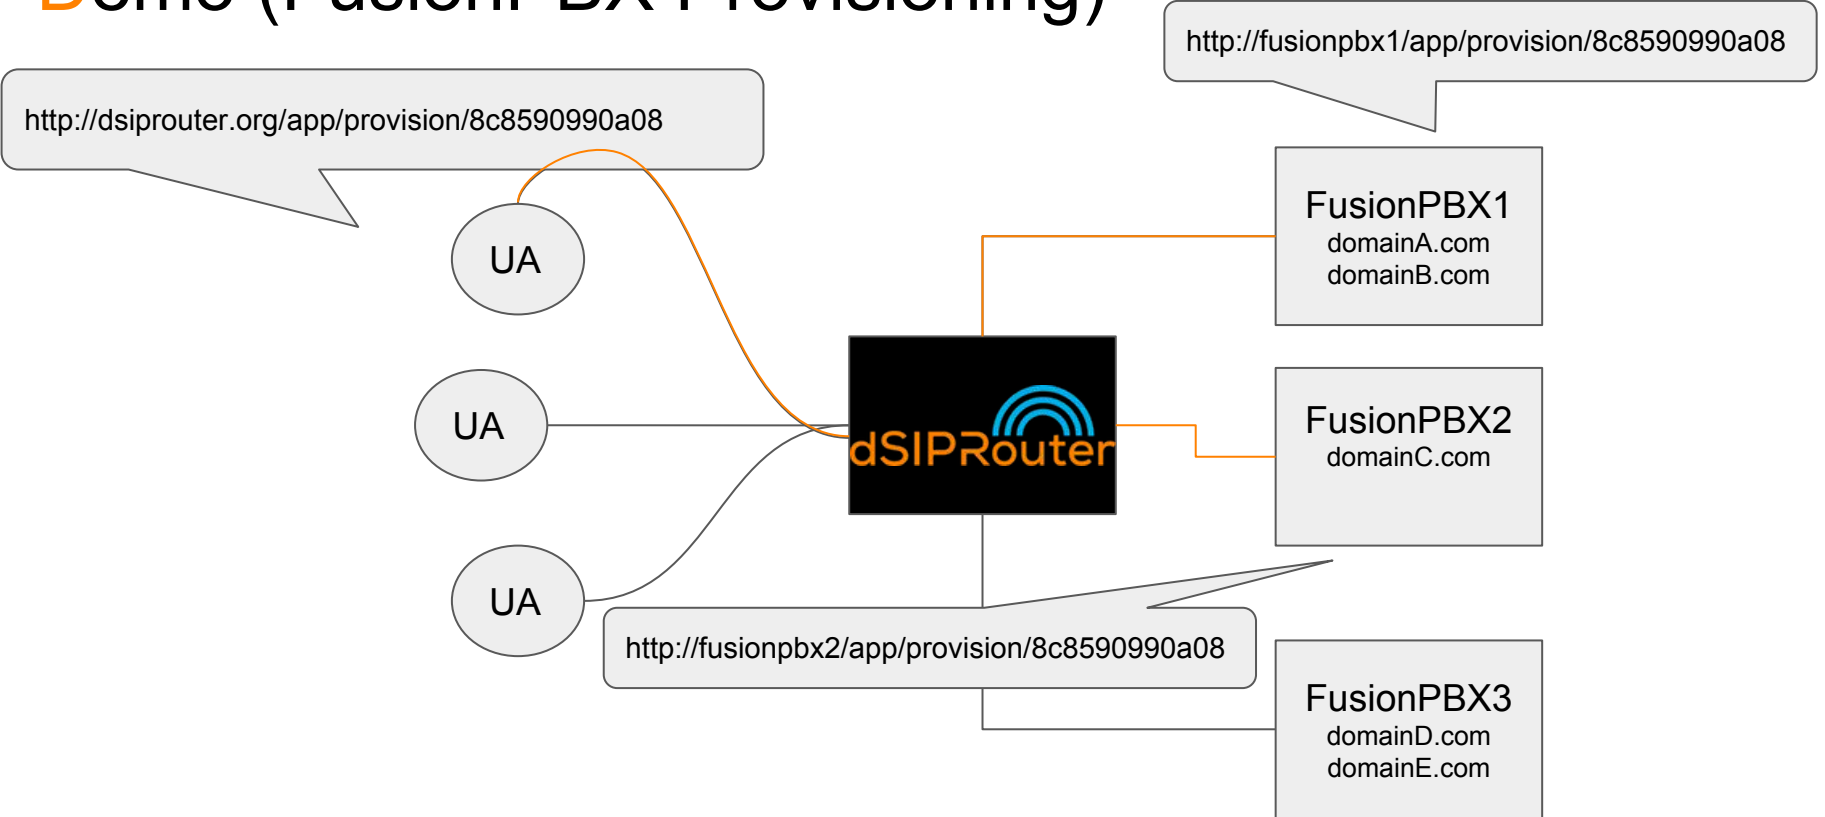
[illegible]

http://fusionpbx1/app/provision/8c8590990a08

http://dsiprouter.org/app/provision/8c8590990a08

FusionPBX1
domainA.com
domainB.com

UA

UA

dSIPRouter

FusionPBX2
domainC.com

UA

http://fusionpbx2/app/provision/8c8590990a08

FusionPBX3
domainD.com
domainE.com